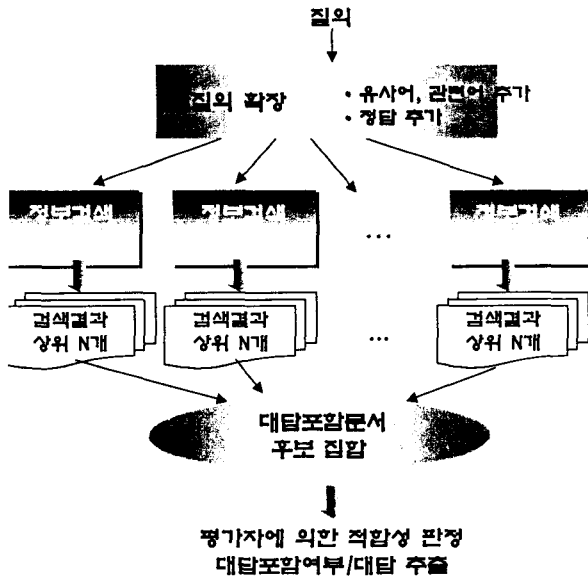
질의

질의 확장

• 유사어, 관련어 추가
• 정답 추가

정보검색

정보검색

…

정보검색

검색결과 상위 N개

검색결과 상위 N개

…

검색결과 상위 N개

대답포함문서 후보 집합

평가자에 의한 적합성 판정
대답포함여부/대답 추출